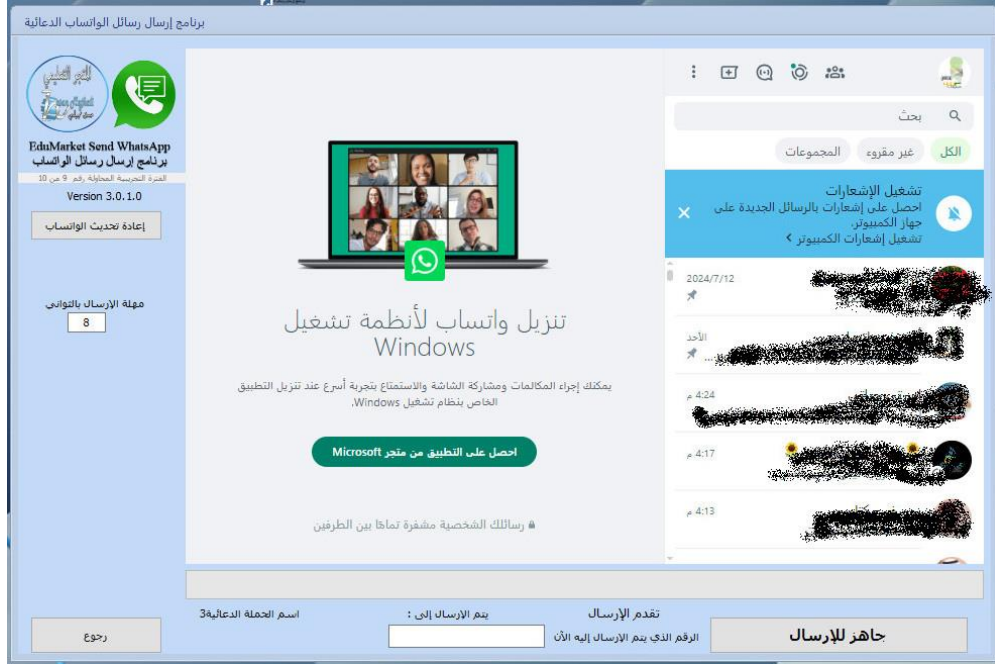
برنامج إرسال رسائل الواتساب الدعائية

EduMarket Send WhatsApp
برنامج إرسال رسائل الواتساب
الفترة التجريبية المحاولة رقم 9 من 10
Version 3.0.1.0
إعادة تحديث الواتساب

مهلة الإرسال بالثواني
8

تنزيل واتساب لأنظمة تشغيل Windows
يمكنك إجراء المكالمات ومشاركة الشاشة والاستمتاع بتجربة أسرع عند تنزيل التطبيق الخاص بنظام تشغيل Windows.
احصل على التطبيق من متجر Microsoft
رسائلك الشخصية مشفرة تماما بين الطرفين

بحث
الكل غير مقروء المجموعات
تشغيل الإشعارات
احصل على إشعارات بالرسائل الجديدة على جهاز الكمبيوتر.
تشغيل إشعارات الكمبيوتر
2024/7/12
الأحد
4:24 م
4:17 م
4:13 م

اسم الحملة الدعائية3
يتم الإرسال إلى :
تقدم الإرسال
الرقم الذي يتم الإرسال إليه الآن
رجوع
جاهز للإرسال